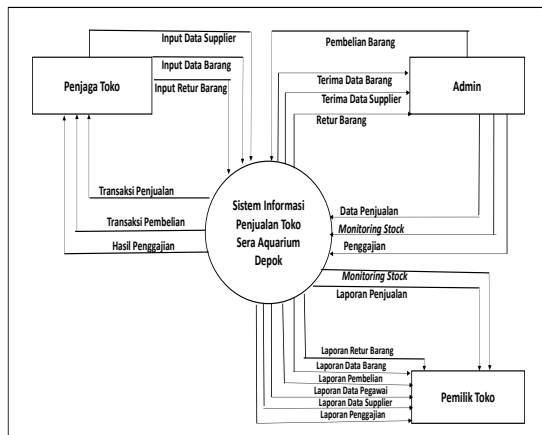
Penjaga Toko

Input Data Supplier

Input Data Barang

Input Retur Barang

Pembelian Barang

Terima Data Barang

Terima Data Supplier

Retur Barang

Admin

Transaksi Penjualan

Transaksi Pembelian

Hasil Penggajian

Sistem Informasi Penjualan Toko Sera Aquarium Depok

Data Penjualan

*Monitoring Stock*

Penggajian

*Monitoring Stock*

Laporan Penjualan

Laporan Retur Barang

Laporan Data Barang

Laporan Pembelian

Laporan Data Pegawai

Laporan Data Supplier

Laporan Penggajian

Pemilik Toko